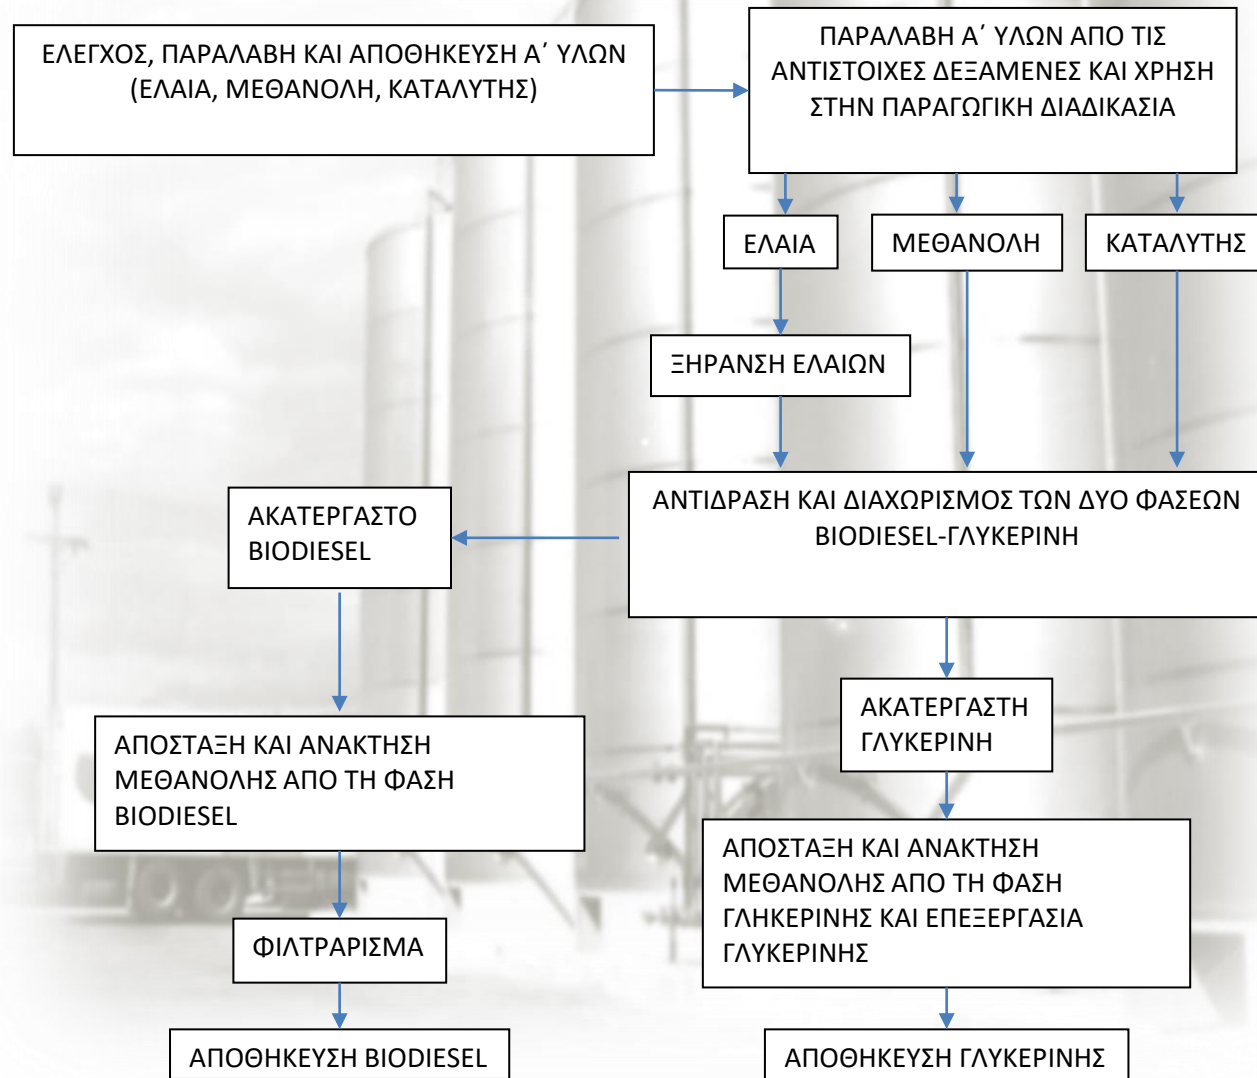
ΕΛΕΓΧΟΣ, ΠΑΡΑΛΑΒΗ ΚΑΙ ΑΠΟΘΗΚΕΥΣΗ Α΄ ΥΛΩΝ (ΕΛΑΙΑ, ΜΕΘΑΝΟΛΗ, ΚΑΤΑΛΥΤΗΣ)

ΠΑΡΑΛΑΒΗ Α΄ ΥΛΩΝ ΑΠΟ ΤΙΣ ΑΝΤΙΣΤΟΙΧΕΣ ΔΕΞΑΜΕΝΕΣ ΚΑΙ ΧΡΗΣΗ ΣΤΗΝ ΠΑΡΑΓΩΓΙΚΗ ΔΙΑΔΙΚΑΣΙΑ

ΕΛΑΙΑ

ΜΕΘΑΝΟΛΗ

ΚΑΤΑΛΥΤΗΣ

ΞΗΡΑΝΣΗ ΕΛΑΙΩΝ

ΑΝΤΙΔΡΑΣΗ ΚΑΙ ΔΙΑΧΩΡΙΣΜΟΣ ΤΩΝ ΔΥΟ ΦΑΣΕΩΝ BIODIESEL-ΓΛΥΚΕΡΙΝΗ

ΑΚΑΤΕΡΓΑΣΤΟ BIODIESEL

ΑΠΟΣΤΑΞΗ ΚΑΙ ΑΝΑΚΤΗΣΗ ΜΕΘΑΝΟΛΗΣ ΑΠΟ ΤΗ ΦΑΣΗ BIODIESEL

ΦΙΛΤΡΑΡΙΣΜΑ

ΑΠΟΘΗΚΕΥΣΗ BIODIESEL

ΑΚΑΤΕΡΓΑΣΤΗ ΓΛΥΚΕΡΙΝΗ

ΑΠΟΣΤΑΞΗ ΚΑΙ ΑΝΑΚΤΗΣΗ ΜΕΘΑΝΟΛΗΣ ΑΠΟ ΤΗ ΦΑΣΗ ΓΛΗΚΕΡΙΝΗΣ ΚΑΙ ΕΠΕΞΕΡΓΑΣΙΑ ΓΛΥΚΕΡΙΝΗΣ

ΑΠΟΘΗΚΕΥΣΗ ΓΛΥΚΕΡΙΝΗΣ